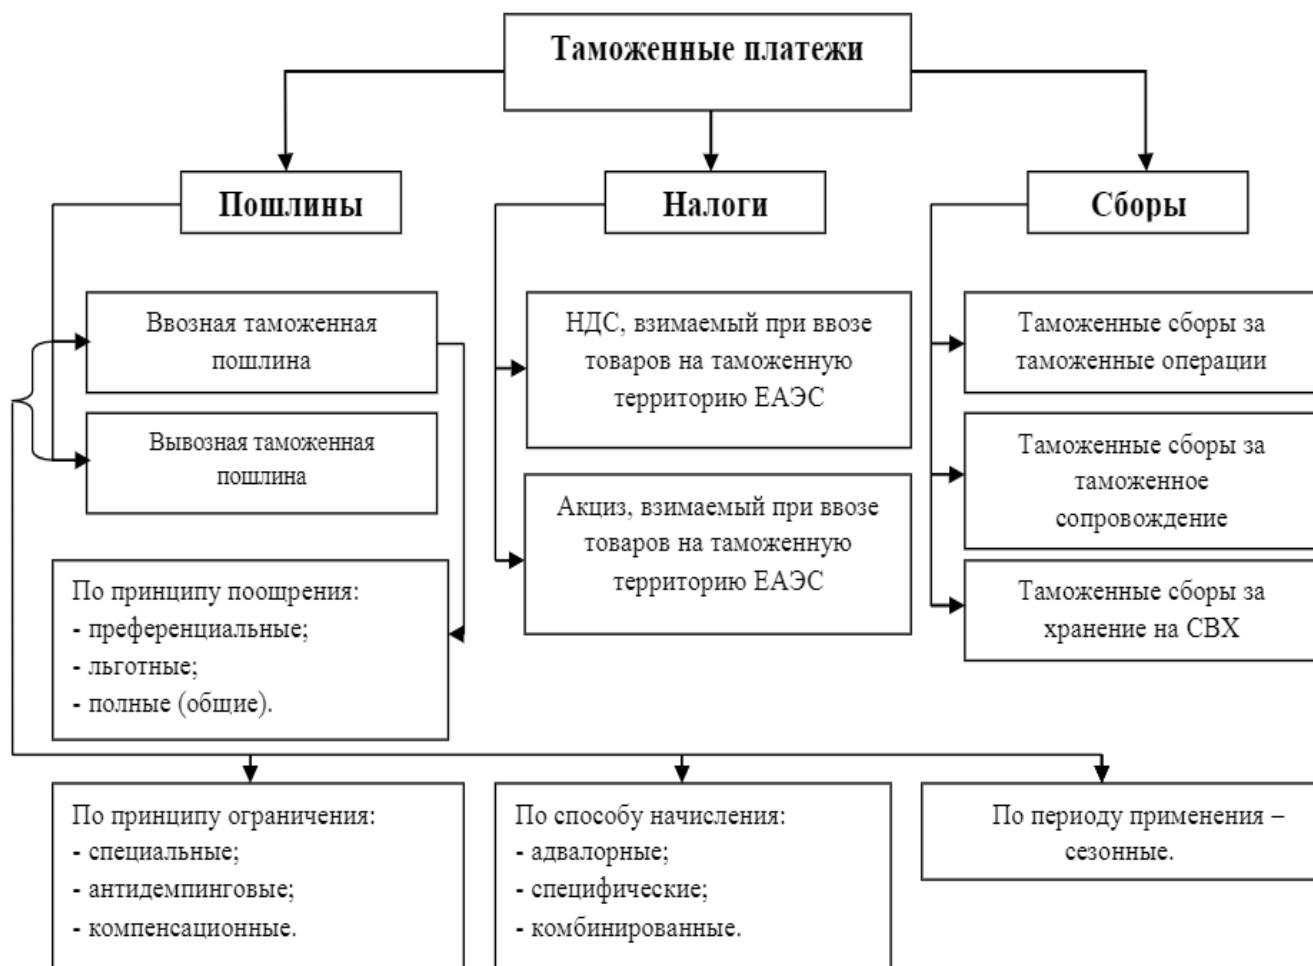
Таможенные платежи

Пошлины

Налоги

Сборы

Ввозная таможенная пошлина

Вывозная таможенная пошлина

По принципу поощрения:
- преференциальные;
- льготные;
- полные (общие).

НДС, взимаемый при ввозе товаров на таможенную территорию ЕАЭС

Акциз, взимаемый при ввозе товаров на таможенную территорию ЕАЭС

Таможенные сборы за таможенные операции

Таможенные сборы за таможенное сопровождение

Таможенные сборы за хранение на СВХ

По принципу ограничения:
- специальные;
- антидемпинговые;
- компенсационные.

По способу начисления:
- адвалорные;
- специфические;
- комбинированные.

По периоду применения – сезонные.